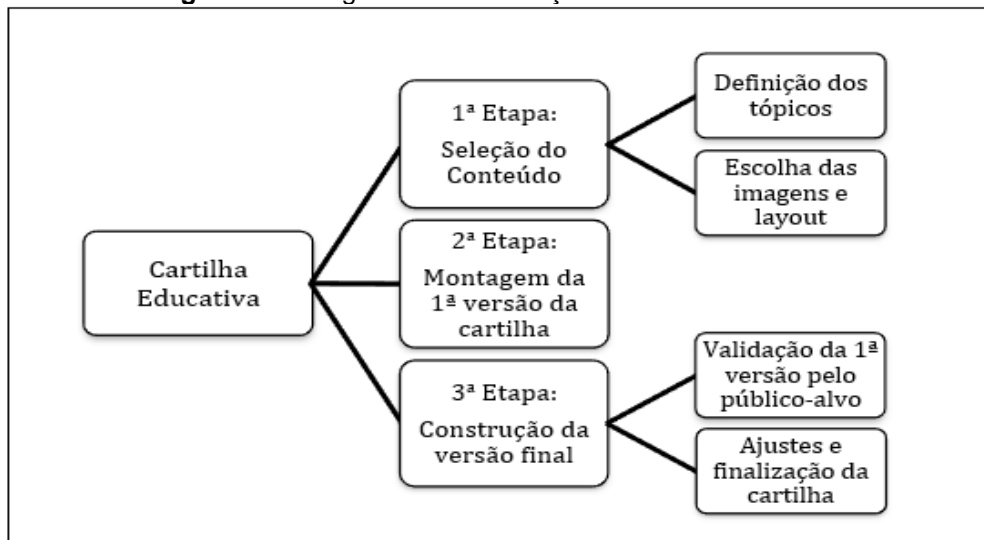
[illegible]

Cartilha Educativa

1ª Etapa:
Seleção do Conteúdo

Definição dos tópicos

Escolha das imagens e layout

2ª Etapa:
Montagem da 1ª versão da cartilha

3ª Etapa:
Construção da versão final

Validação da 1ª versão pelo público-alvo

Ajustes e finalização da cartilha